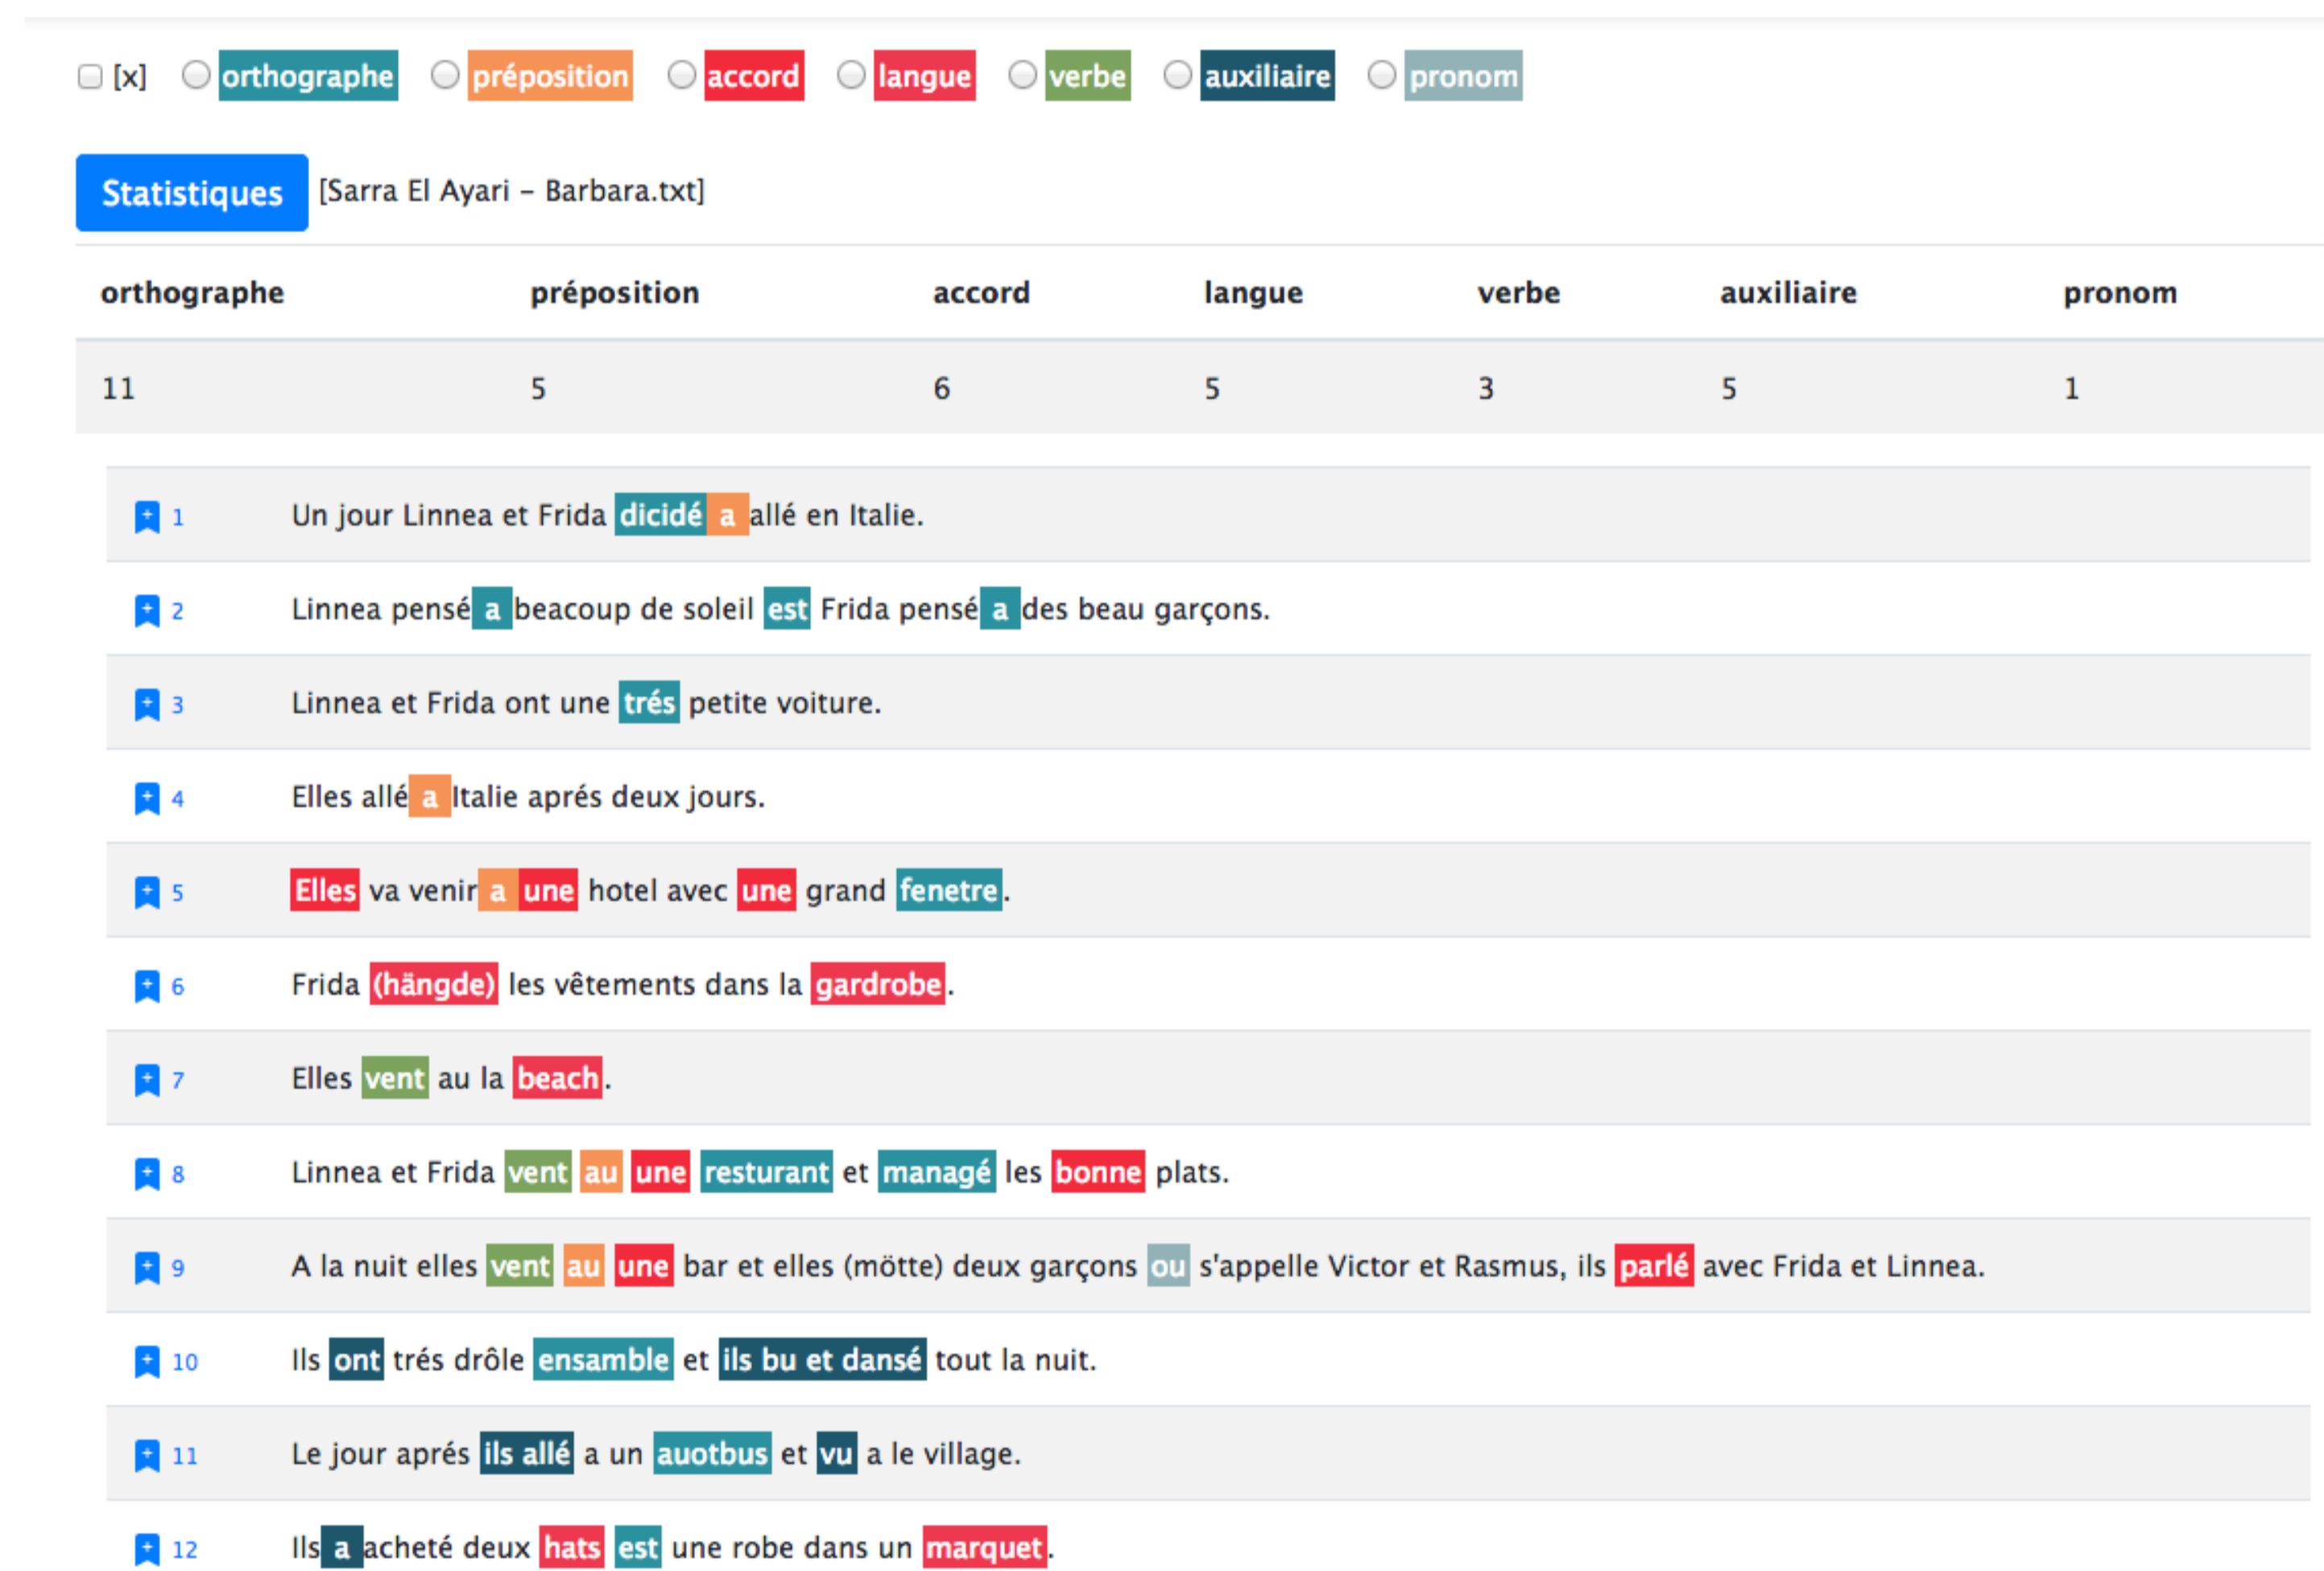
[x] orthographe préposition accord langue verbe auxiliaire pronom

Statistiques [Sarra El Ayari – Barbara.txt]

| orthographe | préposition | accord | langue | verbe | auxiliaire | pronom |
|---|---|---|---|---|---|---|
| 11 | 5 | 6 | 5 | 3 | 5 | 1 |

1 Un jour Linnea et Frida dicidé a allé en Italie.

2 Linnea pensé a beacoup de soleil est Frida pensé a des beau garçons.

3 Linnea et Frida ont une trés petite voiture.

4 Elles allé a Italie aprés deux jours.

5 Elles va venir a une hotel avec une grand fenetre.

6 Frida (hängde) les vêtements dans la gardrobe.

7 Elles vent au la beach.

8 Linnea et Frida vent au une resturant et managé les bonne plats.

9 A la nuit elles vent au une bar et elles (mötte) deux garçons ou s'appelle Victor et Rasmus, ils parlé avec Frida et Linnea.

10 Ils ont trés drôle ensamble et ils bu et dansé tout la nuit.

11 Le jour aprés ils allé a un auotbus et vu a le village.

12 Ils a acheté deux hats est une robe dans un marquet.